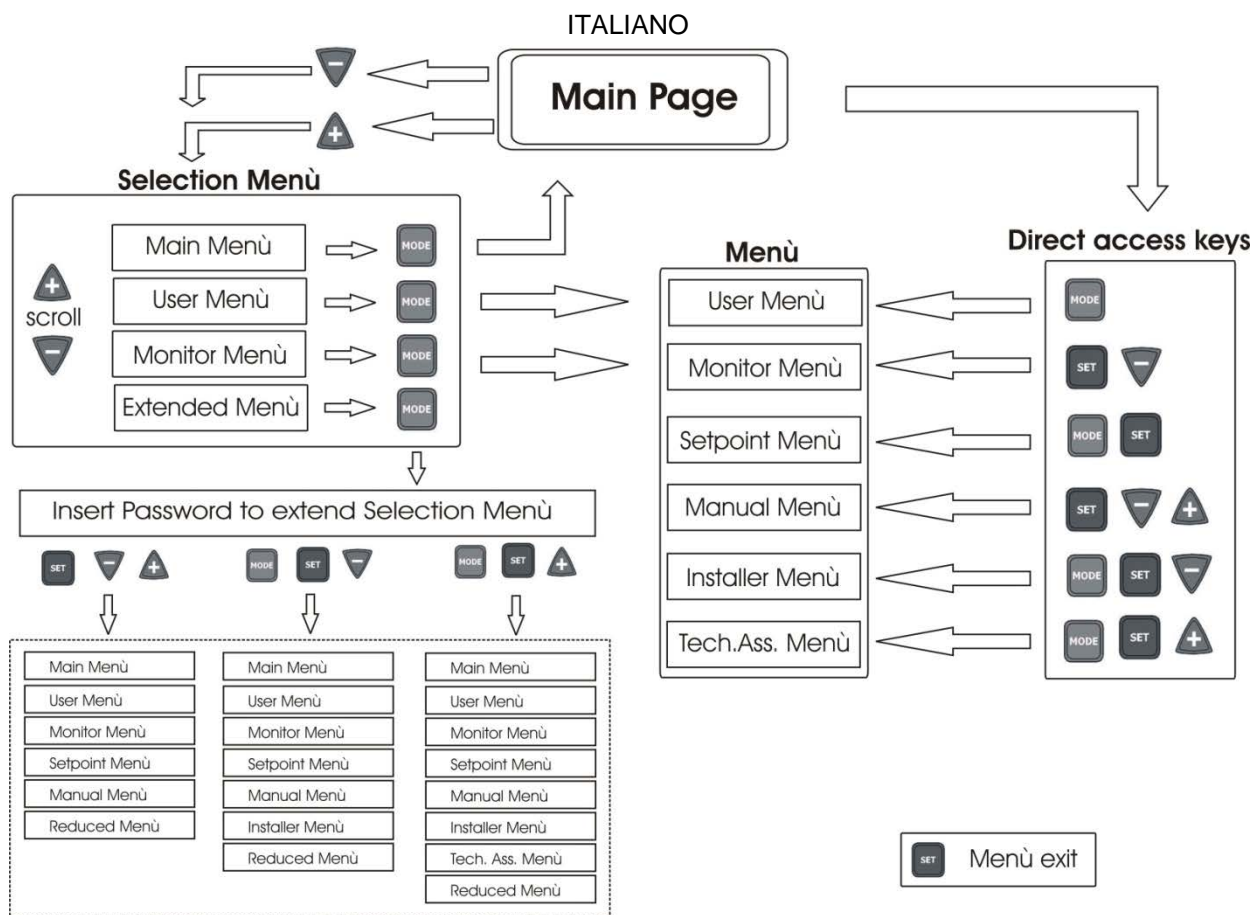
ITALIANO

Main Page

Selection Menù

scroll

Main Menù
MODE

User Menù
MODE

Monitor Menù
MODE

Extended Menù
MODE

Menù

User Menù

Monitor Menù

Setpoint Menù

Manual Menù

Installer Menù

Tech.Ass. Menù

Direct access keys

MODE

SET

MODE SET

SET

MODE SET

MODE SET

Insert Password to extend Selection Menù

SET

MODE SET

MODE SET

Main Menù
User Menù
Monitor Menù
Setpoint Menù
Manual Menù
Reduced Menù

Main Menù
User Menù
Monitor Menù
Setpoint Menù
Manual Menù
Installer Menù
Reduced Menù

Main Menù
User Menù
Monitor Menù
Setpoint Menù
Manual Menù
Installer Menù
Tech. Ass. Menù
Reduced Menù

SET Menù exit